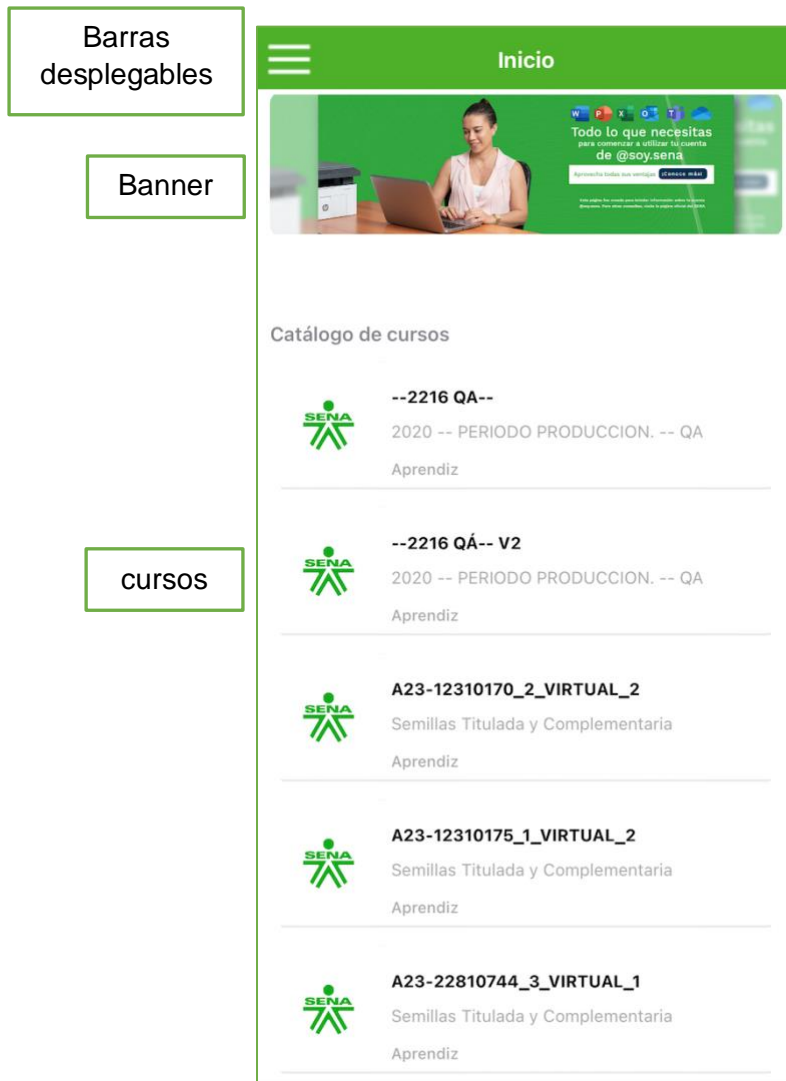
Barras desplegables

Banner

cursos

Inicio

Todo lo que necesitas
para comenzar a utilizar tu cuenta
de @soy.sena

Aprovecha todas sus ventajas | ¡Conoce más!

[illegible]

Catálogo de cursos

SENA
--2216 QA--
2020 -- PERIODO PRODUCCION. -- QA
Aprendiz

SENA
--2216 QÁ-- V2
2020 -- PERIODO PRODUCCION. -- QA
Aprendiz

SENA
A23-12310170_2_VIRTUAL_2
Semillas Titulada y Complementaria
Aprendiz

SENA
A23-12310175_1_VIRTUAL_2
Semillas Titulada y Complementaria
Aprendiz

SENA
A23-22810744_3_VIRTUAL_1
Semillas Titulada y Complementaria
Aprendiz